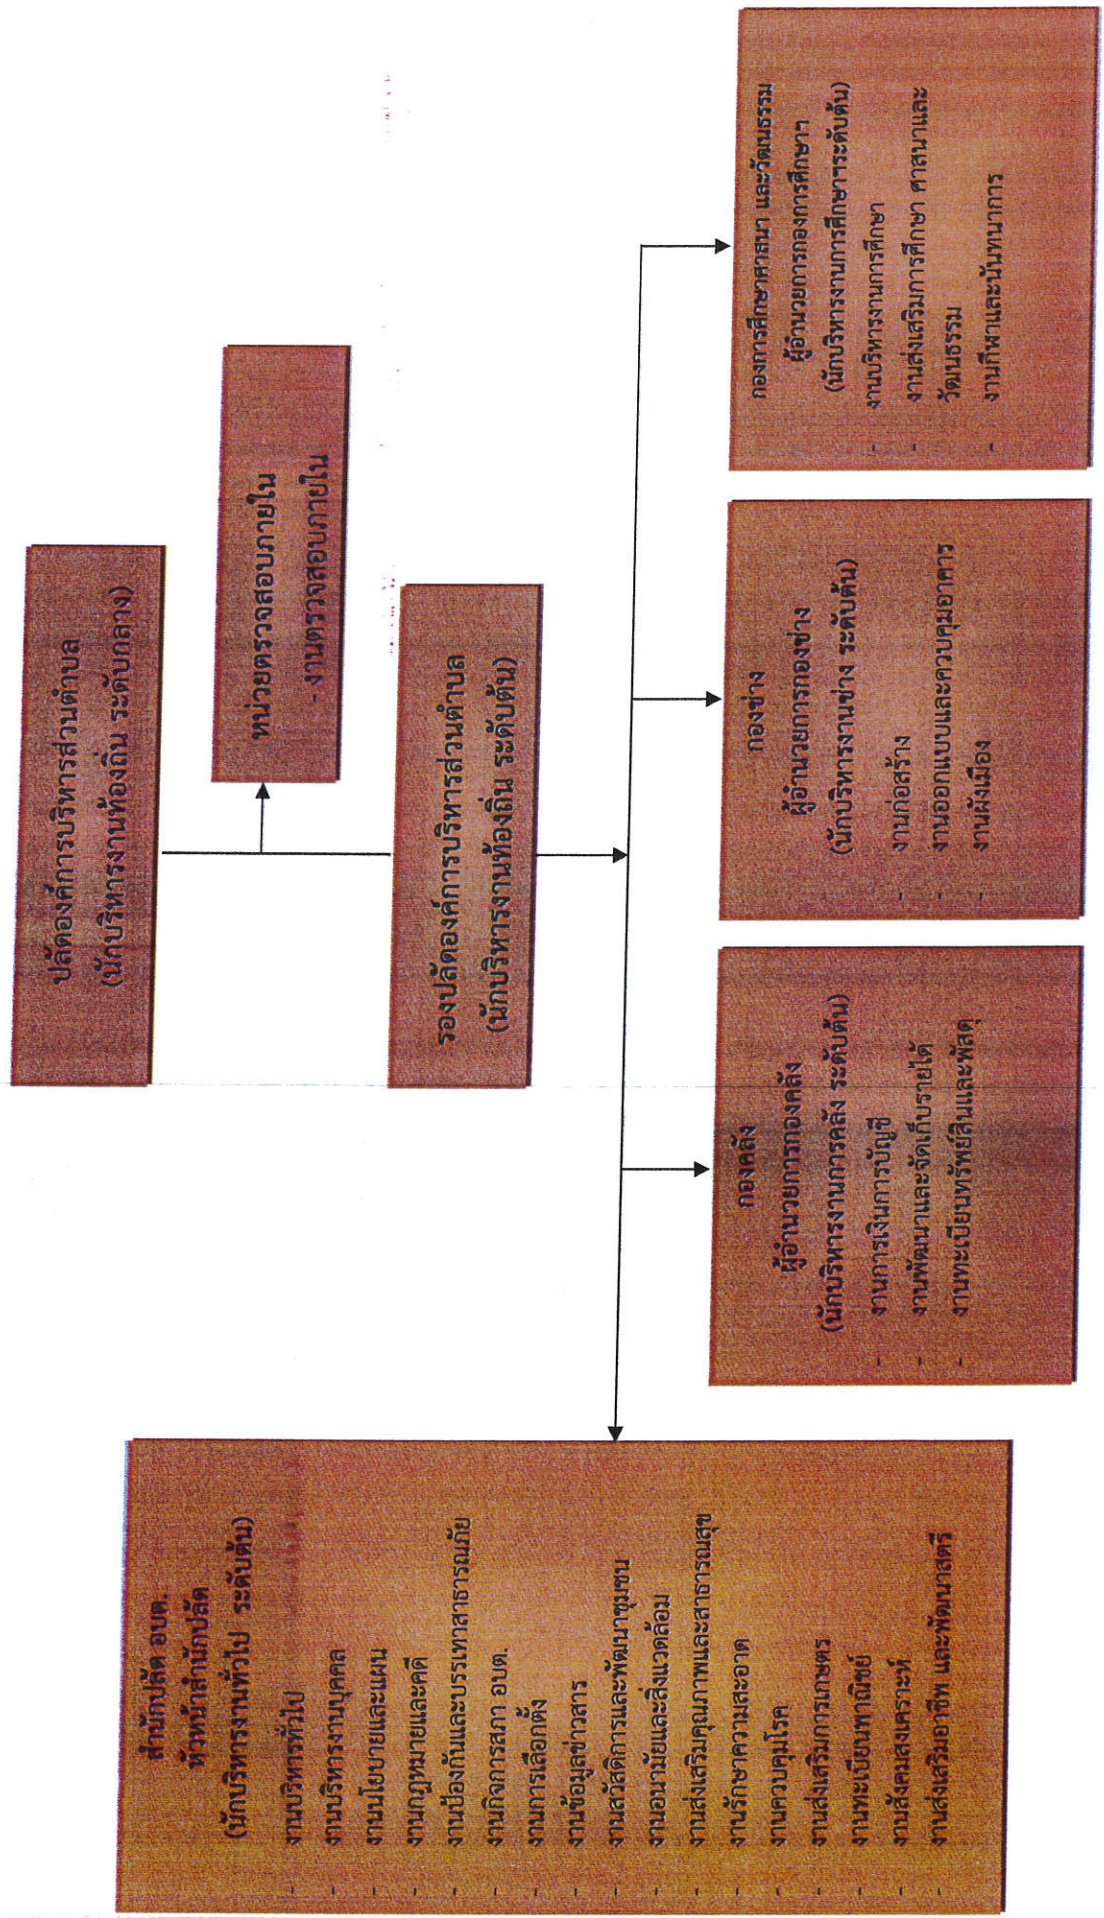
ปลัดองค์การบริหารส่วนตำบล
(นักบริหารงานท้องถิ่น ระดับกลาง)

หน่วยตรวจสอบภายใน
- งานตรวจสอบภายใน

รองปลัดองค์การบริหารส่วนตำบล
(นักบริหารงานท้องถิ่น ระดับต้น)

สำนักปลัด อบต.
หัวหน้าสำนักปลัด
(นักบริหารงานทั่วไป ระดับต้น)
- งานบริหารทั่วไป
- งานบริหารงานบุคคล
- งานนโยบายและแผน
- งานกฎหมายและคดี
- งานป้องกันและบรรเทาสาธารณภัย
- งานกิจการสภา อบต.
- งานการเลือกตั้ง
- งานข้อมูลข่าวสาร
- งานสวัสดิการและพัฒนาชุมชน
- งานอนามัยและสิ่งแวดล้อม
- งานส่งเสริมคุณภาพและสาธารณสุข
- งานรักษาความสะอาด
- งานควบคุมโรค
- งานส่งเสริมการเกษตร
- งานทะเบียนพาณิชย์
- งานสังคมสงเคราะห์
- งานส่งเสริมอาชีพ และพัฒนาสตรี

กองคลัง
ผู้อำนวยการกองคลัง
(นักบริหารงานการคลัง ระดับต้น)
- งานการเงินการบัญชี
- งานพัฒนาและจัดเก็บรายได้
- งานทะเบียนทรัพย์สินและพัสดุ

กองช่าง
ผู้อำนวยการกองช่าง
(นักบริหารงานช่าง ระดับต้น)
- งานก่อสร้าง
- งานออกแบบและควบคุมอาคาร
- งานผังเมือง

กองการศึกษาศาสนา และวัฒนธรรม
ผู้อำนวยการกองการศึกษา
(นักบริหารงานการศึกษาระดับต้น)
- งานบริหารงานการศึกษา
- งานส่งเสริมการศึกษา ศาสนาและวัฒนธรรม
- งานกีฬาและนันทนาการ